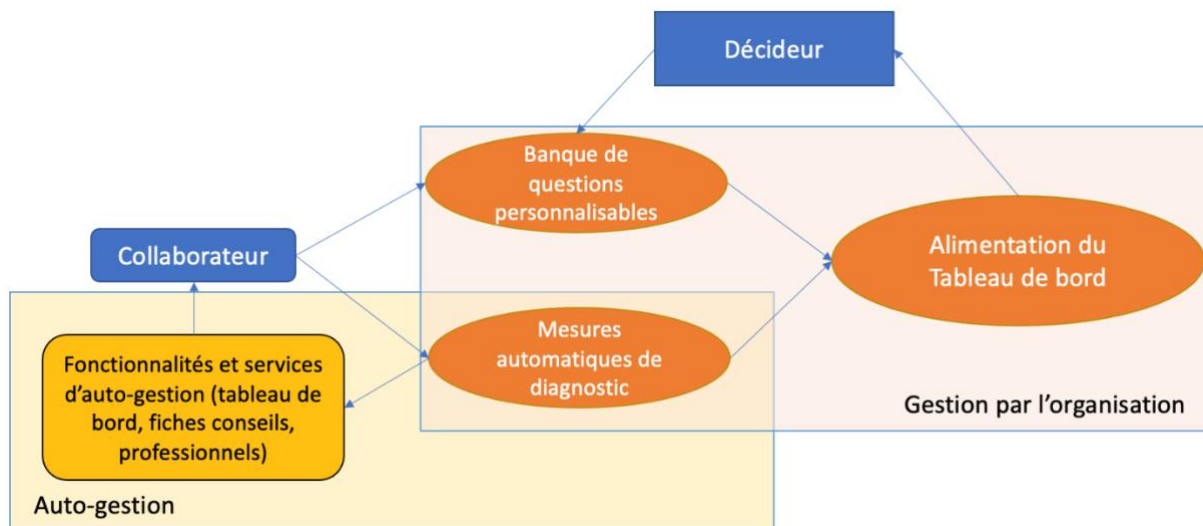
Décideur

Banque de questions personnalisables

Alimentation du Tableau de bord

Collaborateur

Mesures automatiques de diagnostic

Fonctionnalités et services d'auto-gestion (tableau de bord, fiches conseils, professionnels)

Gestion par l'organisation

Auto-gestion